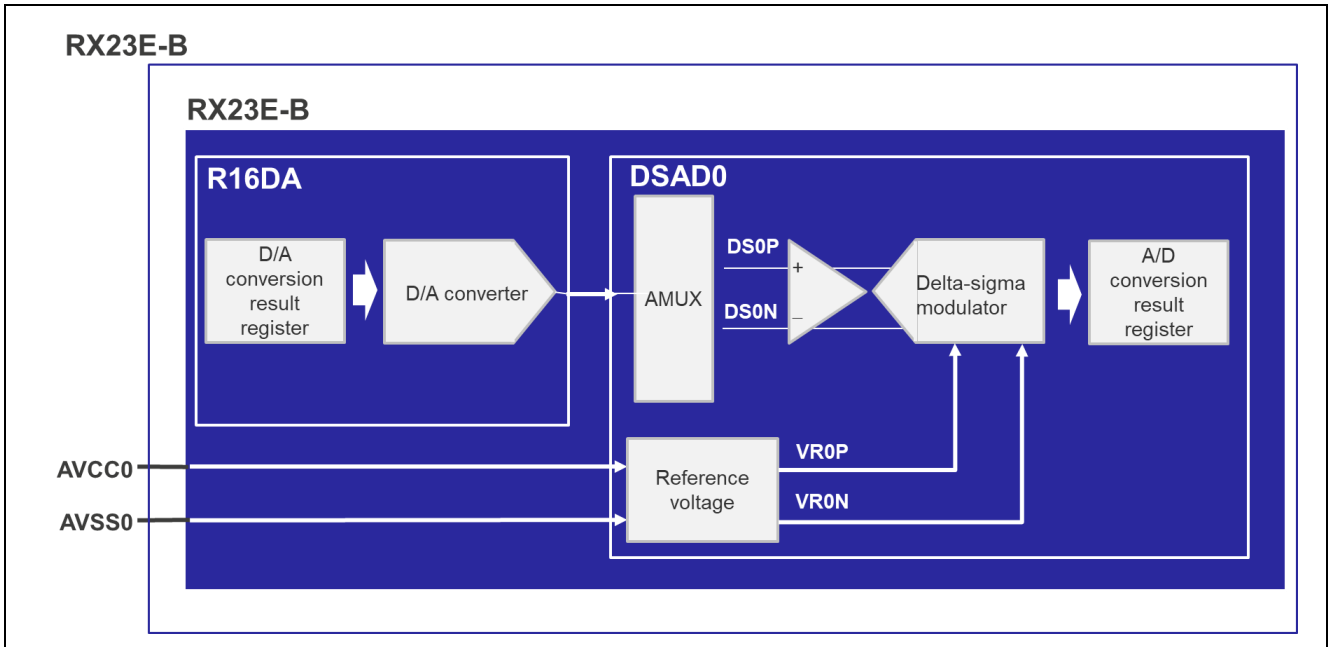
RX23E-B

RX23E-B

R16DA

D/A conversion result register

D/A converter

DSAD0

AMUX

DS0P

+

DS0N

−

Delta-sigma modulator

A/D conversion result register

AVCC0

AVSS0

Reference voltage

VR0P

VR0N